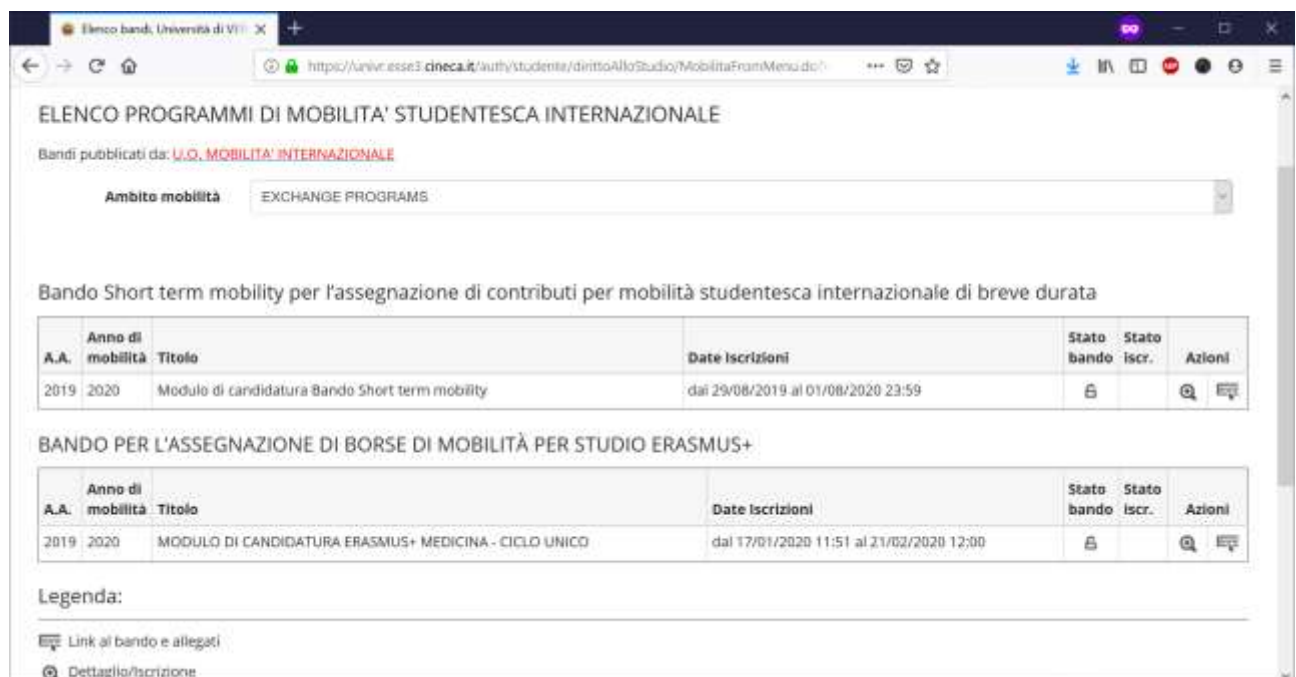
Elenco bandi, Università di V

https://univr.esse3.cineca.it/auth/studente/dirittoAlloStudio/MobilitaFromMenu.do

ELENCO PROGRAMMI DI MOBILITA' STUDENTESCA INTERNAZIONALE

Bandi pubblicati da: U.O. MOBILITA' INTERNAZIONALE

Ambito mobilità EXCHANGE PROGRAMS

Bando Short term mobility per l'assegnazione di contributi per mobilità studentesca internazionale di breve durata

| A.A. | Anno di mobilità | Titolo | Date Iscrizioni | Stato bando | Stato iscr. | Azioni |
|---|---|---|---|---|---|---|
| 2019 | 2020 | Modulo di candidatura Bando Short term mobility | dal 29/08/2019 al 01/08/2020 23:59 | | | |

BANDO PER L'ASSEGNAZIONE DI BORSE DI MOBILITÀ PER STUDIO ERASMUS+

| A.A. | Anno di mobilità | Titolo | Date Iscrizioni | Stato bando | Stato iscr. | Azioni |
|---|---|---|---|---|---|---|
| 2019 | 2020 | MODULO DI CANDIDATURA ERASMUS+ MEDICINA - CICLO UNICO | dal 17/01/2020 11:51 al 21/02/2020 12:00 | | | |

Legenda:

Link al bando e allegati

Dettaglio/Iscrizione